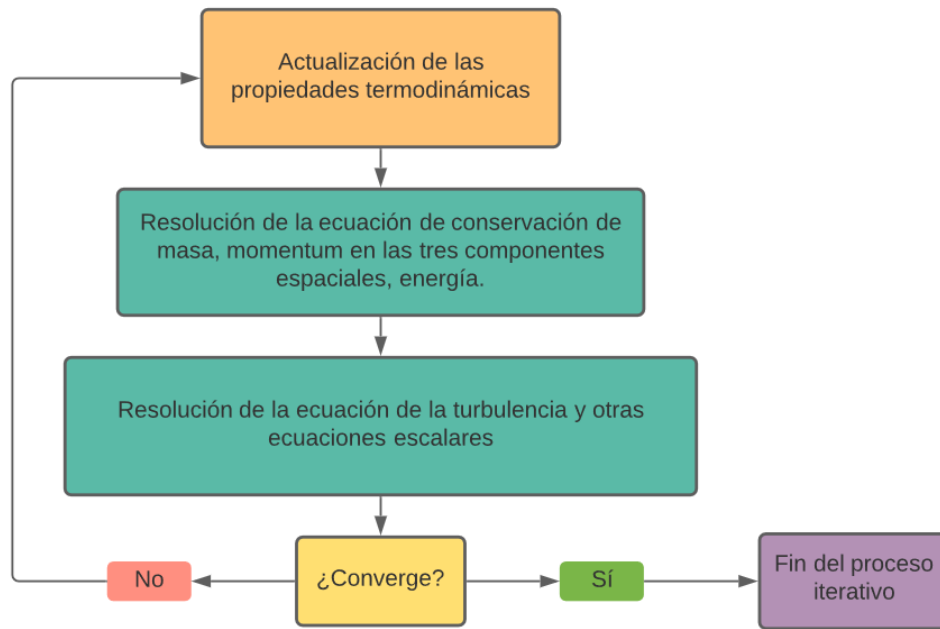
Actualización de las propiedades termodinámicas

Resolución de la ecuación de conservación de masa, momentum en las tres componentes espaciales, energía.

Resolución de la ecuación de la turbulencia y otras ecuaciones escalares

No

¿Converge?

Sí

Fin del proceso iterativo